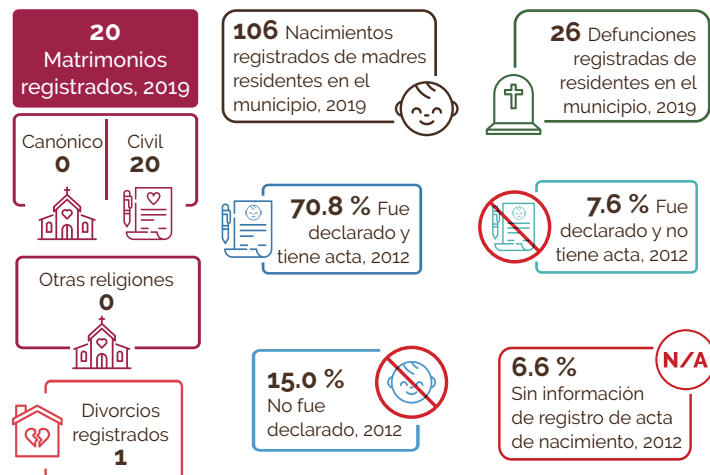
20
Matrimonios registrados, 2019

Canónico
0

Civil
20

Otras religiones
0

Divorcios registrados
1

106 Nacimientos registrados de madres residentes en el municipio, 2019

26 Defunciones registradas de residentes en el municipio, 2019

70.8 % Fue declarado y tiene acta, 2012

7.6 % Fue declarado y no tiene acta, 2012

15.0 % No fue declarado, 2012

6.6 % Sin información de registro de acta de nacimiento, 2012

N/A